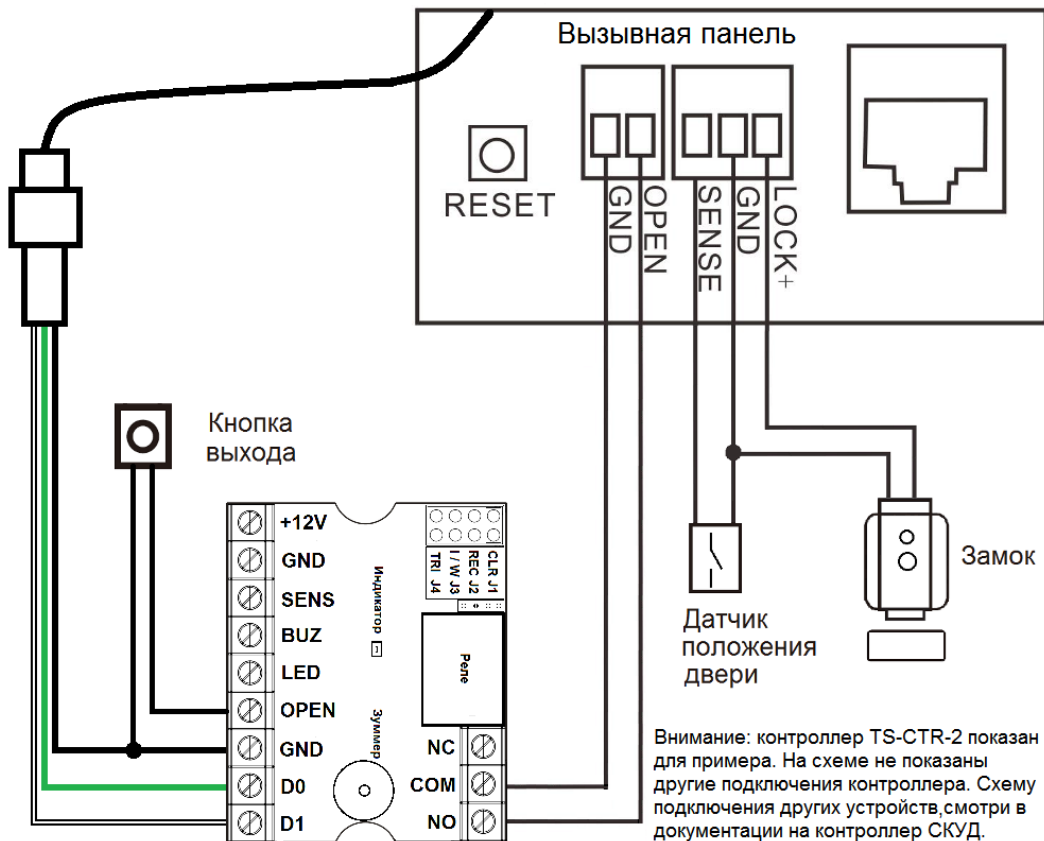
Вызывная панель

RESET

GND
OPEN
SENSE
GND
LOCK+

Кнопка выхода

+12V
GND
SENS
BUZ
LED
OPEN
GND
D0
D1

Индикатор
Зуммер

CLR J1
REC J2
I/W J3
TRI J4

Реле

NC
COM
NO

Датчик положения двери

Замок

Внимание: контроллер TS-CTR-2 показан для примера. На схеме не показаны другие подключения контроллера. Схему подключения других устройств,смотри в документации на контроллер СКУД.